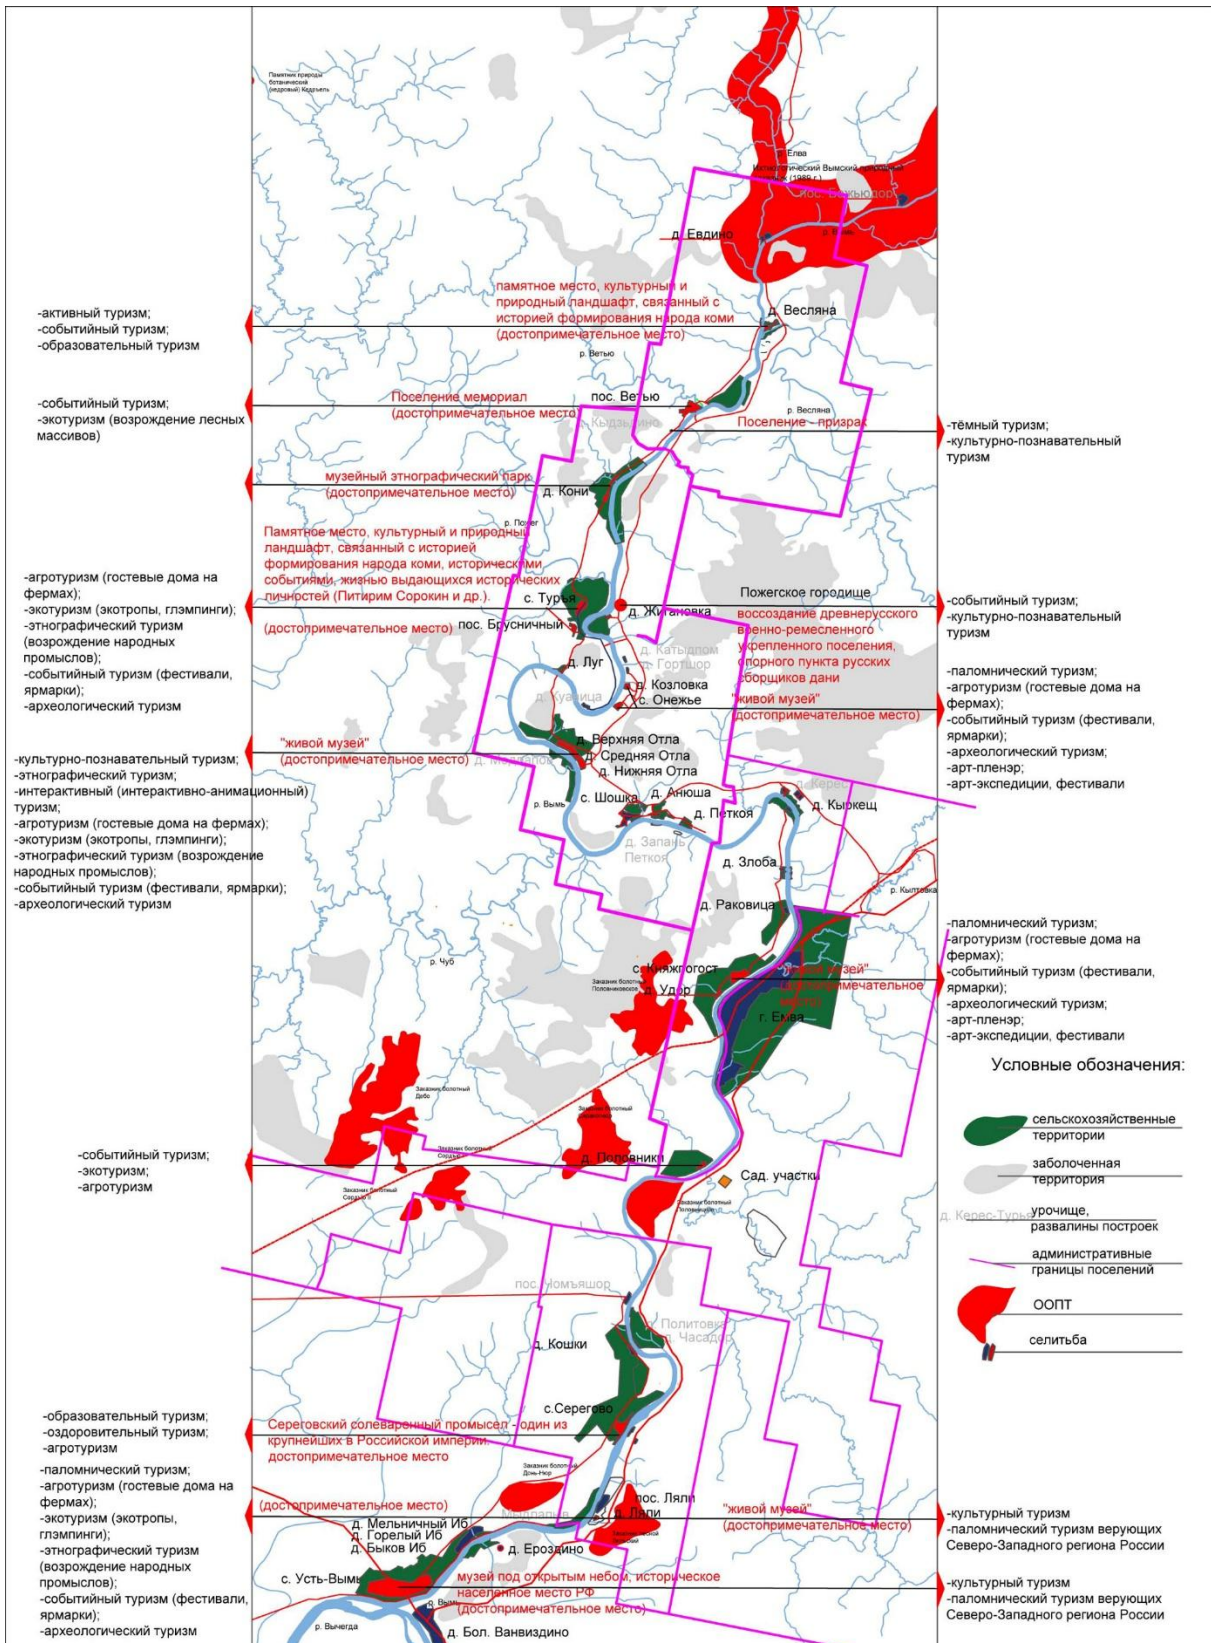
Памятник природы ботанический (кедровый) Кедъель

Елва
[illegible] Вымский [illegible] (1989 г.)
пос. Бакъюдор
д. Евдино
р. Вымь

-активный туризм;
-событийный туризм;
-образовательный туризм

памятное место, культурный и природный ландшафт, связанный с историей формирования народа коми (достопримечательное место)
д. Весляна
р. Ветью

-событийный туризм;
-экотуризм (возрождение лесных массивов)

Поселение мемориал (достопримечательное место)
пос. Ветью
р. Весляна
Кыдзьшор
Поселение - призрак

-тёмный туризм;
-культурно-познавательный туризм

музейный этнографический парк (достопримечательное место)
д. Кони
р. Пожег

Памятное место, культурный и природный ландшафт, связанный с историей формирования народа коми, историческими событиями, жизнью выдающихся исторических личностей (Питирим Сорокин и др.).
(достопримечательное место)

-агротуризм (гостевые дома на фермах);
-экотуризм (экотропы, глэмпинги);
-этнографический туризм (возрождение народных промыслов);
-событийный туризм (фестивали, ярмарки);
-археологический туризм

с. Турья
пос. Брусничный
д. Житаковка
Пожегское городище
воссоздание древнерусского военно-ремесленного укрепленного поселения, опорного пункта русских сборщиков дани

-событийный туризм;
-культурно-познавательный туризм

д. Луг
д. Катыдпом
д. Гортшор
д. Козловка
с. Онежье
д. Кужица
"живой музей" (достопримечательное место)

-паломнический туризм;
-агротуризм (гостевые дома на фермах);
-событийный туризм (фестивали, ярмарки);
-археологический туризм;
-арт-пленэр;
-арт-экспедиции, фестивали

"живой музей" (достопримечательное место)
д. Верхняя Отла
д. Средняя Отла
д. Нижняя Отла
д. Мартапон

-культурно-познавательный туризм;
-этнографический туризм;
-интерактивный (интерактивно-анимационный) туризм;
-агротуризм (гостевые дома на фермах);
-экотуризм (экотропы, глэмпинги);
-этнографический туризм (возрождение народных промыслов);
-событийный туризм (фестивали, ярмарки);
-археологический туризм

р. Вымь
с. Шошка
д. Анюша
д. Петкоя
д. Запань Петкоя
д. Керес
д. Кыркещ
д. Злоба
р. Кылтовка
д. Раковица
р. Чуб
с. Княжпогост
Заказник болотный Половниковское
д. Удор
"живой музей" (достопримечательное место)
г. Емва

-паломнический туризм;
-агротуризм (гостевые дома на фермах);
-событийный туризм (фестивали, ярмарки);
-археологический туризм;
-арт-пленэр;
-арт-экспедиции, фестивали

Условные обозначения:
сельскохозяйственные территории
заболоченная территория
урочище, развалины построек
административные границы поселений
ООПТ
селитьба

Заказник болотный Дебо
Заказник болотный
Заказник болотный Сордью
Заказник болотный Сордью II

-событийный туризм;
-экотуризм;
-агротуризм

д. Половники
Сад. участки
Заказник болотный Половниковское
д. Керес-Турья
пос. Номъяшор
Политово
Часадеи
д. Кошки
с.Серегово

-образовательный туризм;
-оздоровительный туризм;
-агротуризм

Сереговский солеваренный промысел - один из крупнейших в Российской империи достопримечательное место

Заказник болотный Донь-Нюр

-паломнический туризм;
-агротуризм (гостевые дома на фермах);
-экотуризм (экотропы, глэмпинги);
-этнографический туризм (возрождение народных промыслов);
-событийный туризм (фестивали, ярмарки);
-археологический туризм

(достопримечательное место)
пос. Ляли
д. Ляли
"живой музей" (достопримечательное место)
Мордино
д. Мельничный Иб
д. Горелый Иб
д. Быков Иб
д. Ероздино

-культурный туризм
-паломнический туризм верующих Северо-Западного региона России

с. Усть-Вымь
музей под открытым небом, историческое населенное место РФ (достопримечательное место)

-культурный туризм
-паломнический туризм верующих Северо-Западного региона России

р. Вычегда
д. Бол. Ванвиздино